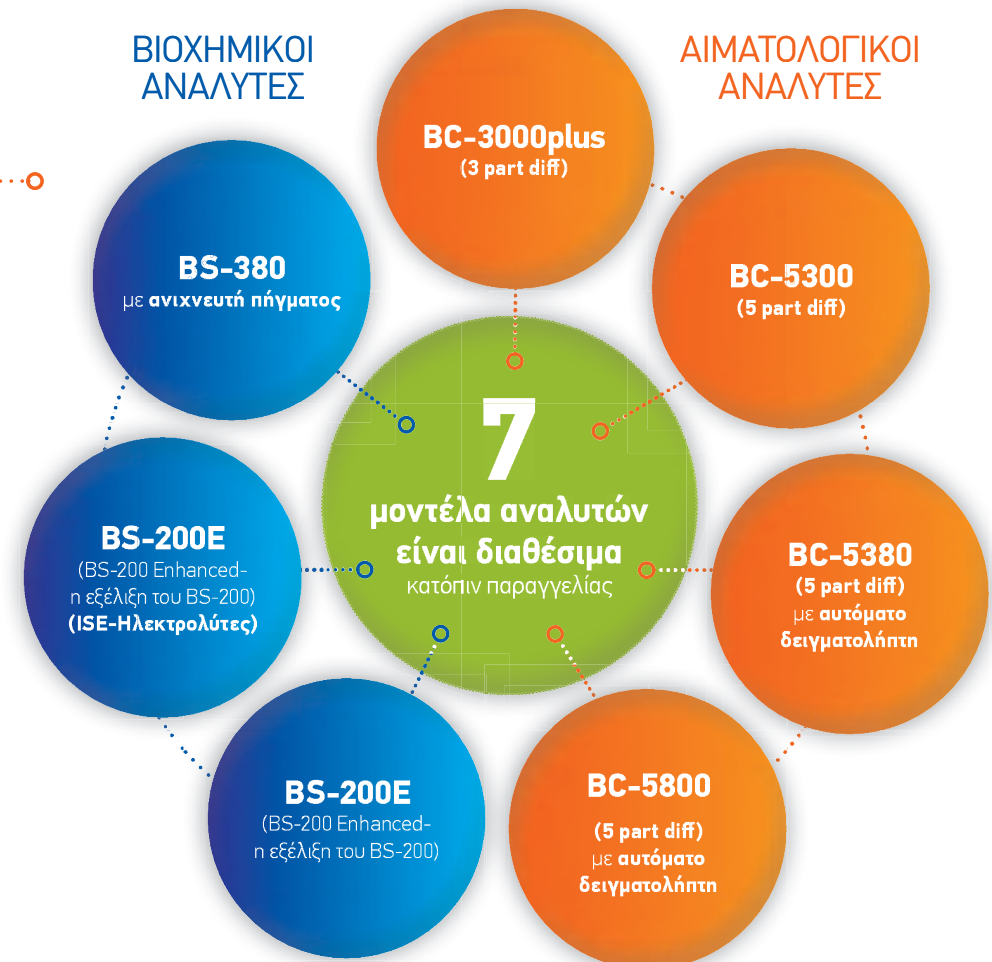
ΒΙΟΧΗΜΙΚΟΙ ΑΝΑΛΥΤΕΣ

ΑΙΜΑΤΟΛΟΓΙΚΟΙ ΑΝΑΛΥΤΕΣ

BC-3000plus
(3 part diff)

BS-380
με ανιχνευτή πήγματος

BC-5300
(5 part diff)

7
μοντέλα αναλυτών είναι διαθέσιμα
κατόπιν παραγγελίας

BS-200E
(BS-200 Enhanced-η εξέλιξη του BS-200)
(ISE-Ηλεκτρολύτες)

BC-5380
(5 part diff)
με αυτόματο δειγματολήπτη

BS-200E
(BS-200 Enhanced-η εξέλιξη του BS-200)

BC-5800
(5 part diff)
με αυτόματο δειγματολήπτη